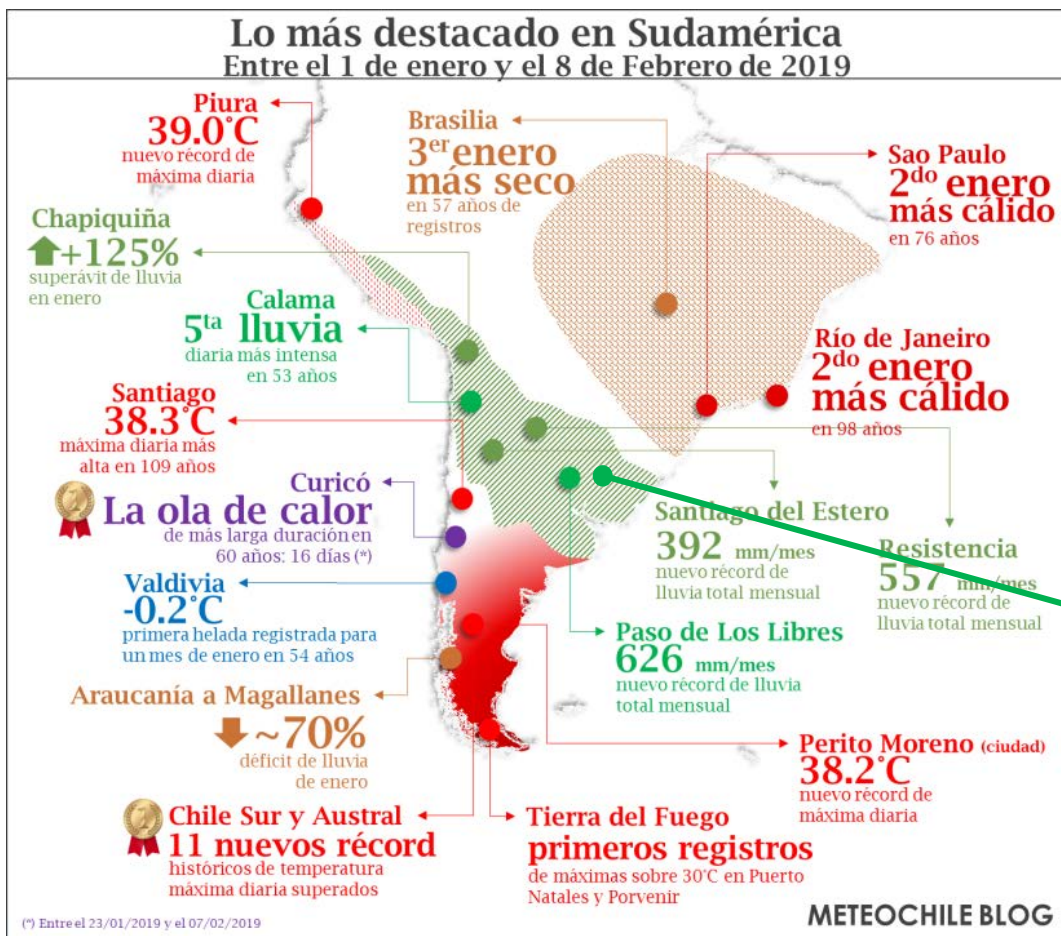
Lo más destacado en Sudamérica
Entre el 1 de enero y el 8 de Febrero de 2019

Piura
39.0°C
nuevo récord de máxima diaria

Brasilia
3$^{er}$ enero más seco
en 57 años de registros

Sao Paulo
2$^{do}$ enero más cálido
en 76 años

Chapiquiña
+125%
superávit de lluvia en enero

Calama
5$^{ta}$ lluvia
diaria más intensa en 53 años

Río de Janeiro
2$^{do}$ enero más cálido
en 98 años

Santiago
38.3°C
máxima diaria más alta en 109 años

Curicó
La ola de calor
de más larga duración en 60 años: 16 días (*)

Santiago del Estero
392 mm/mes
nuevo récord de lluvia total mensual

Resistencia
557 mm/mes
nuevo récord de lluvia total mensual

Valdivia
-0.2°C
primera helada registrada para un mes de enero en 54 años

Paso de Los Libres
626 mm/mes
nuevo récord de lluvia total mensual

Araucanía a Magallanes
~70%
déficit de lluvia de enero

Perito Moreno (ciudad)
38.2°C
nuevo récord de máxima diaria

Chile Sur y Austral
11 nuevos récord
históricos de temperatura máxima diaria superados

Tierra del Fuego
primeros registros
de máximas sobre 30°C en Puerto Natales y Porvenir

(*) Entre el 23/01/2019 y el 07/02/2019

METEOCHILE BLOG